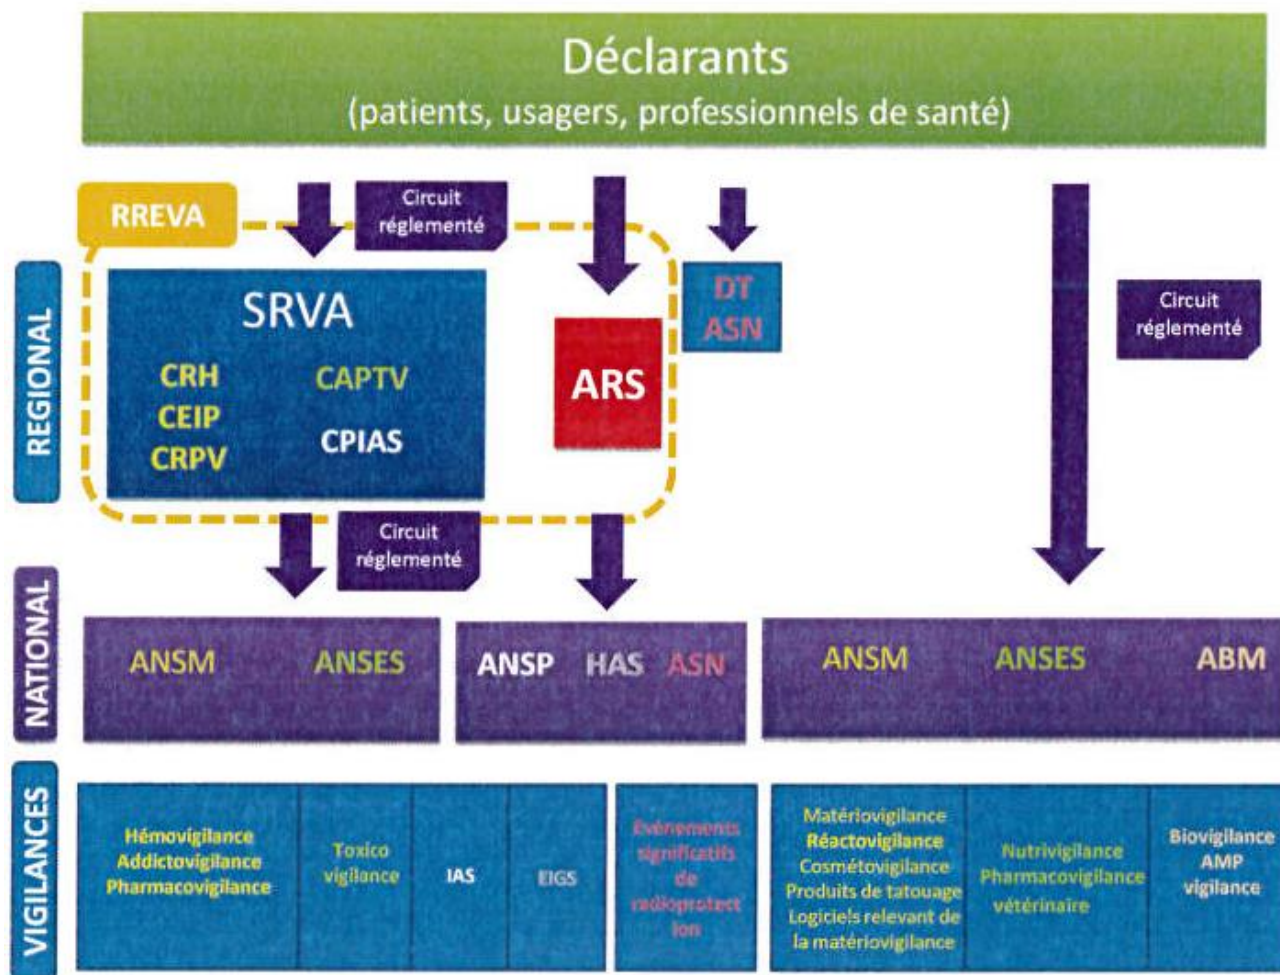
Déclarants
(patients, usagers, professionnels de santé)

RREVA

Circuit réglementé

Circuit réglementé

REGIONAL

SRVA

CRH
CEIP
CRPV

CAPTV
CPIAS

ARS

DT
ASN

Circuit réglementé

NATIONAL

ANSM ANSES

ANSP HAS ASN

ANSM ANSES ABM

VIGILANCES

Hémovigilance
Addictovigilance
Pharmacovigilance

Toxico vigilance

IAS

EIGS

Evénements significatifs de radioprotection

Matériovigilance
Réactovigilance
Cosmétovigilance
Produits de tatouage
Logiciels relevant de la matériovigilance

Nutrivigilance
Pharmacovigilance vétérinaire

Biovigilance
AMP vigilance